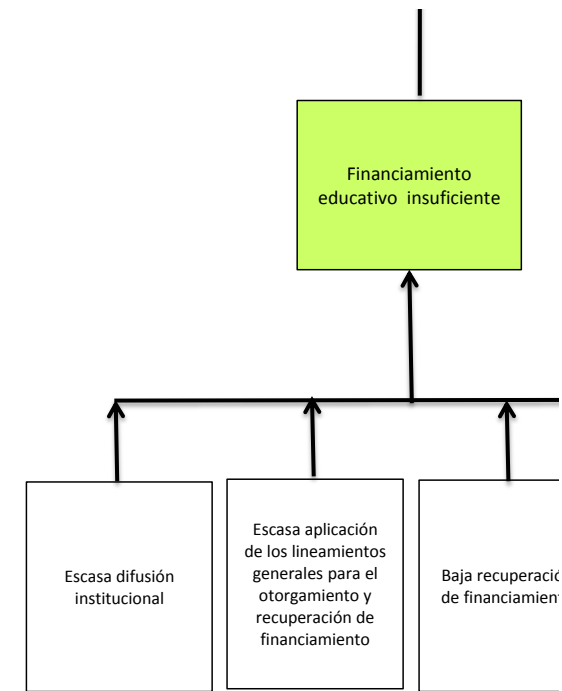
Financiamiento educativo insuficiente

Escasa difusión institucional

Escasa aplicación de los lineamientos generales para el otorgamiento y recuperación de financiamiento

Baja recuperació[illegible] de financiamien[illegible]